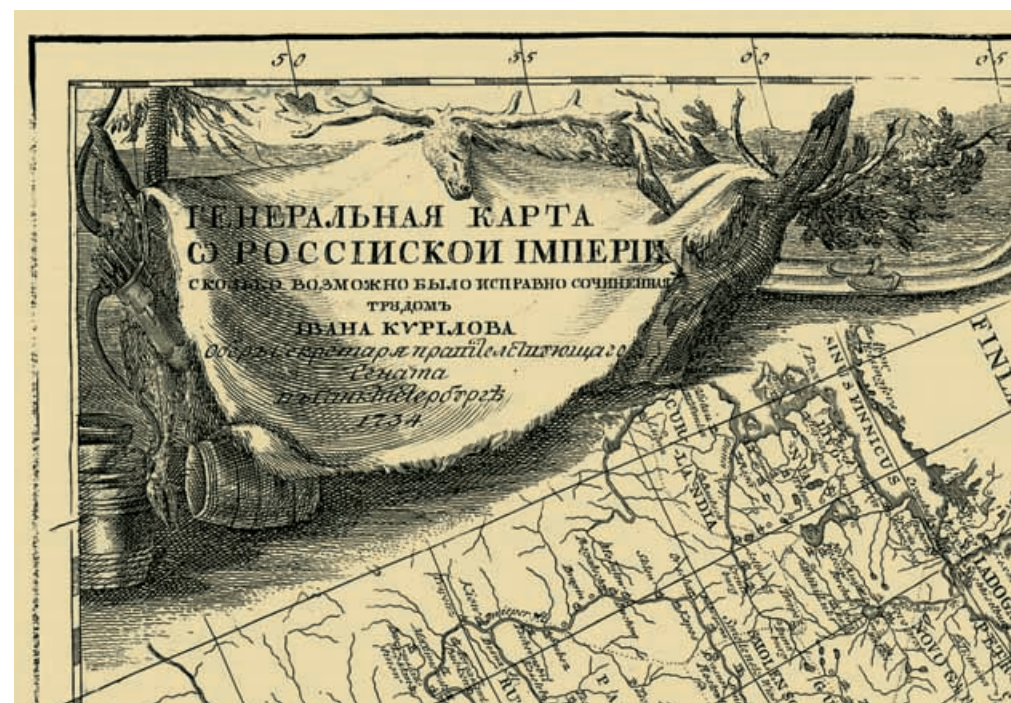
50 55 60 65

ГЕНЕРАЛЬНАЯ КАРТА
Ѡ РОССIИСКОИ IМПЕРIИ
СКОЛЬКО ВОЗМОЖНО БЫЛО ИСПРАВНО СОЧИНЕННАЯ
ТРУДОМЪ
IВАНА КУРIЛОВА
Оберъ секретаря правителствующаго
Сената
въ Санктпетербургѣ
1734

FINL
SINUS FINNICUS
CURLANDIA
LADOG
RU
PA
SMOLENS
NOVO
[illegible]